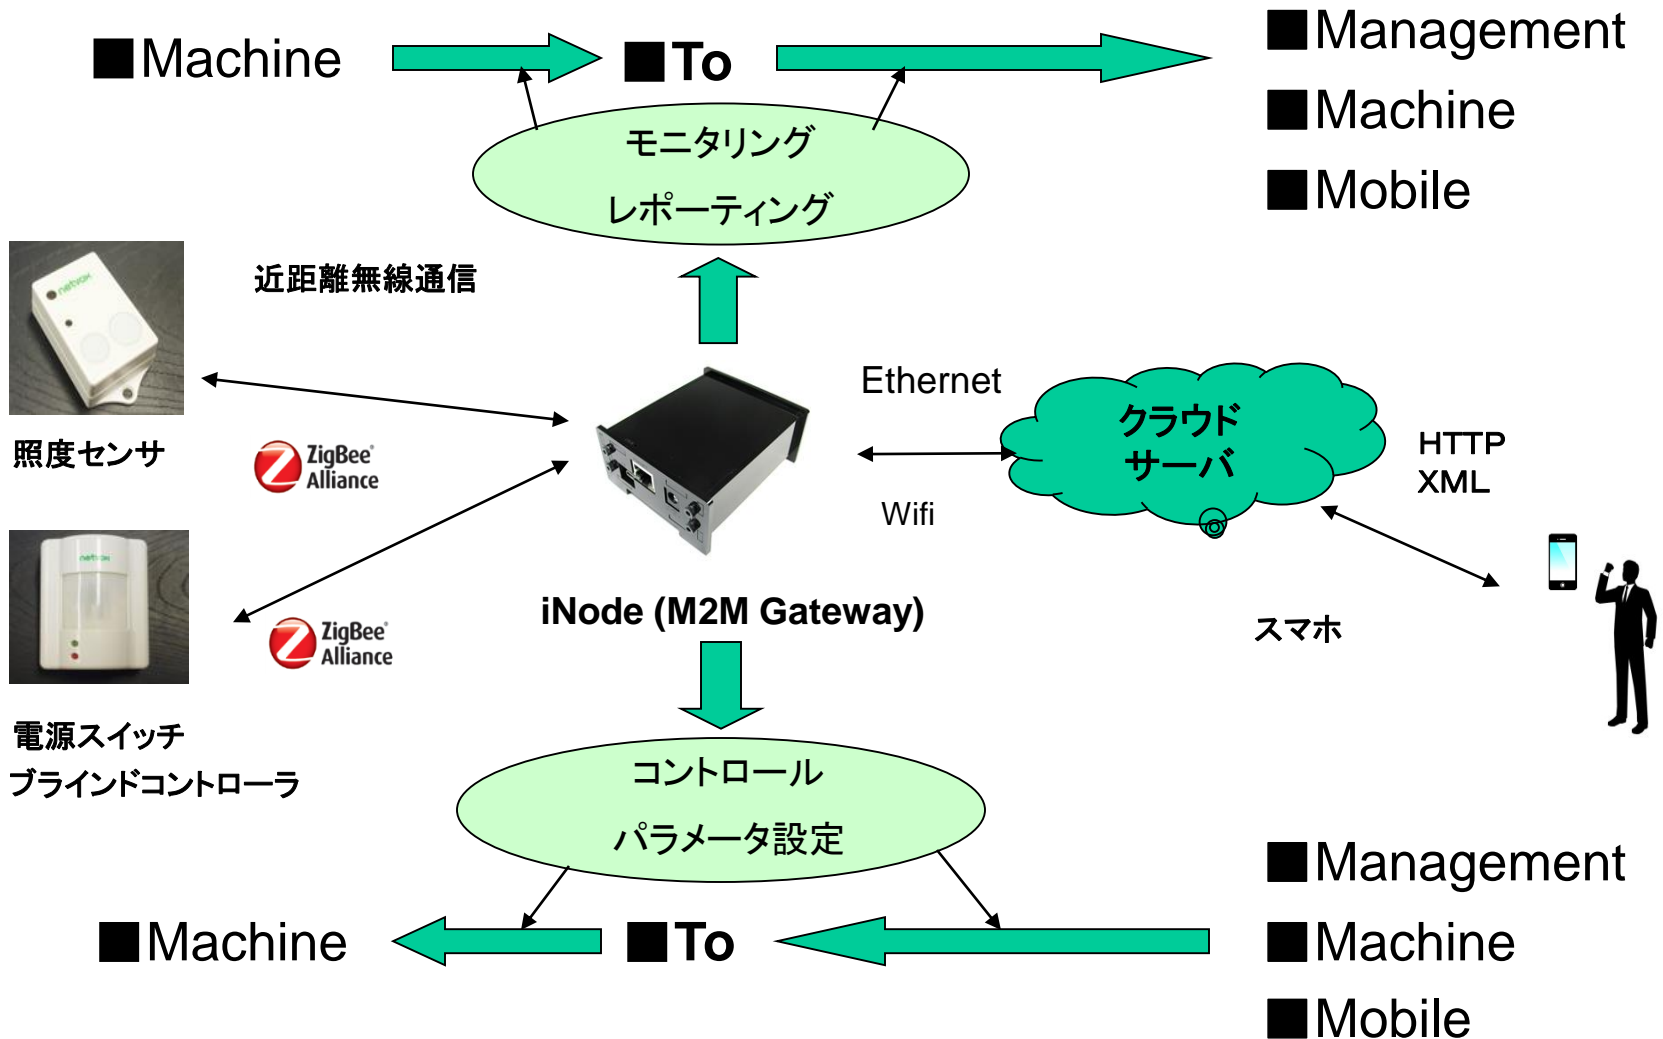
■Machine

■To

■Management

■Machine

■Mobile

モニタリング

レポーティング

近距離無線通信

netvox

照度センサ

ZigBee Alliance

Ethernet

クラウドサーバ

HTTP
XML

Wifi

netvox

ZigBee Alliance

iNode (M2M Gateway)

スマホ

電源スイッチ
ブラインドコントローラ

コントロール

パラメータ設定

■Management

■Machine

■To

■Machine

■Mobile